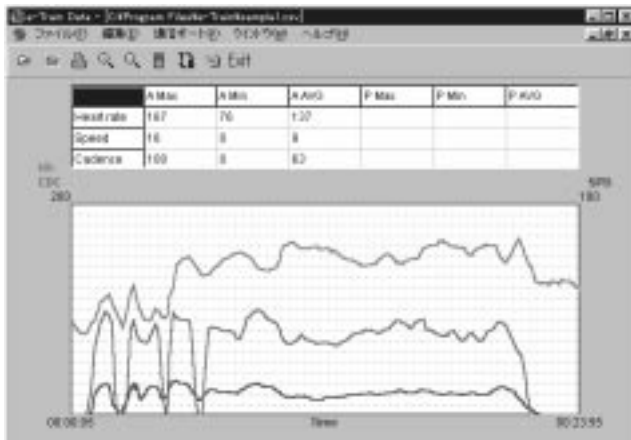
e-Train Data - [C:\Program Files\e-Train\sample1.csv]

ファイル(F) 編集(E) 講習モード(I) ウィンドウ(W) ヘルプ(H)

Exit

|  | A Max | A Min | A AVG | P Max | P Min | P AVG |
|---|---|---|---|---|---|---|
| Heart rate | 167 | 76 | 137 |  |  |  |
| Speed | 16 | 0 | 9 |  |  |  |
| Cadence | 100 | 0 | 63 |  |  |  |

HR
CDC
280

SPD
180

00:00:05

Time

00:23:55